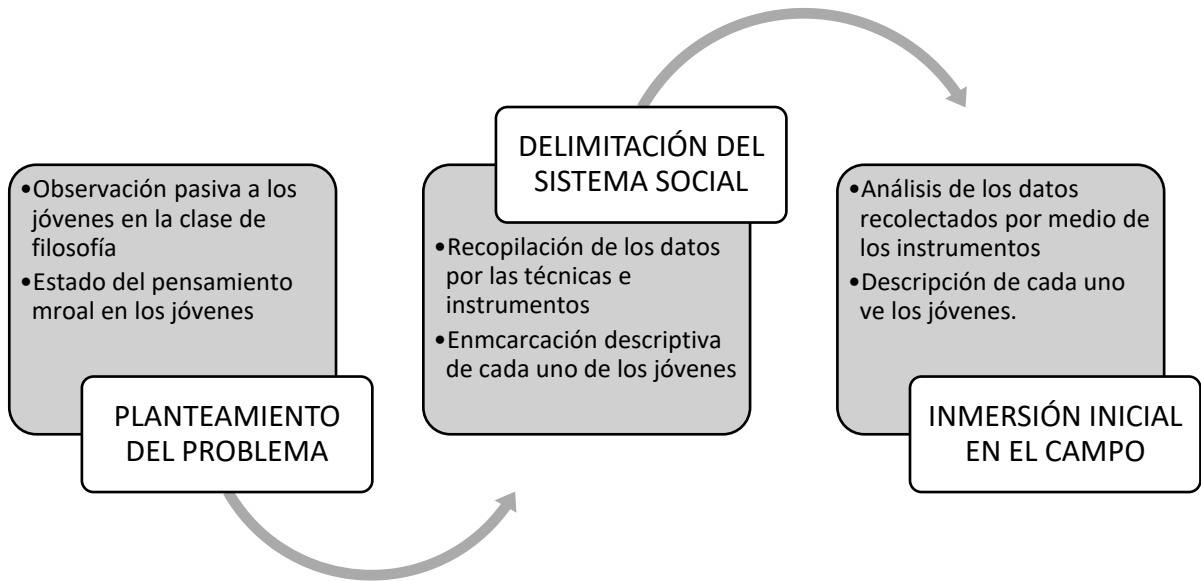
•Observación pasiva a los jóvenes en la clase de filosofía
•Estado del pensamiento mroal en los jóvenes

PLANTEAMIENTO DEL PROBLEMA

DELIMITACIÓN DEL SISTEMA SOCIAL

•Recopilación de los datos por las técnicas e instrumentos
•Enmcarcación descriptiva de cada uno de los jóvenes

•Análisis de los datos recolectados por medio de los instrumentos
•Descripción de cada uno ve los jóvenes.

INMERSIÓN INICIAL EN EL CAMPO